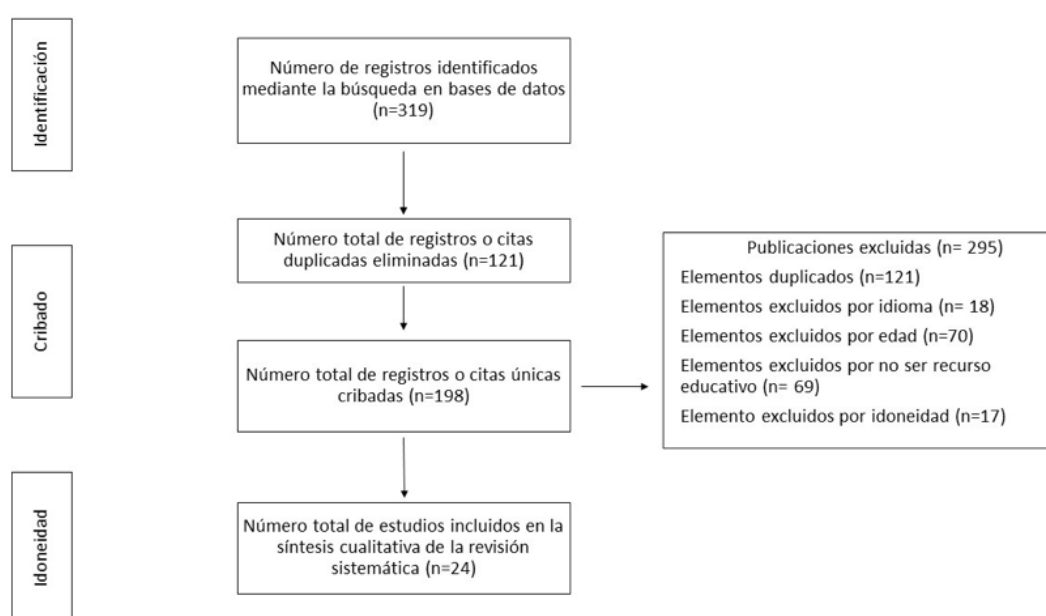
Identificación

Número de registros identificados mediante la búsqueda en bases de datos (n=319)

Cribado

Número total de registros o citas duplicadas eliminadas (n=121)

Número total de registros o citas únicas cribadas (n=198)

Publicaciones excluidas (n= 295)

Elementos duplicados (n=121)

Elementos excluidos por idioma (n= 18)

Elementos excluidos por edad (n=70)

Elementos excluidos por no ser recurso educativo (n= 69)

Elemento excluidos por idoneidad (n=17)

Idoneidad

Número total de estudios incluidos en la síntesis cualitativa de la revisión sistemática (n=24)